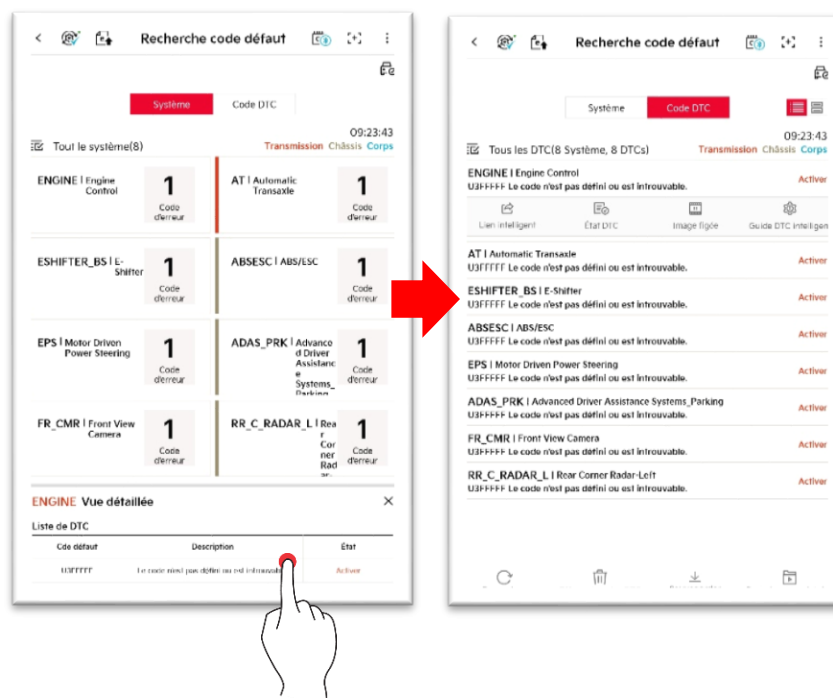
Recherche code défaut

Système
Code DTC

09:23:43
Tout le système(8)
Transmission Châssis Corps

ENGINE | Engine Control
1
Code d'erreur

AT | Automatic Transaxle
1
Code d'erreur

ESHIFTER_BS | E-Shifter
1
Code d'erreur

ABSESC | ABS/ESC
1
Code d'erreur

EPS | Motor Driven Power Steering
1
Code d'erreur

ADAS_PRK | Advanced Driver Assistance Systems_Parking
1
Code d'erreur

FR_CMR | Front View Camera
1
Code d'erreur

RR_C_RADAR_L | Rear Corner Radar-
1
Code d'erreur

ENGINE Vue détaillée
Liste de DTC

| Cde défaut | Description | État |
|---|---|---|
| U3FFFFF | Le code n'est pas défini ou est introuvable | Activer |

Recherche code défaut

Système
Code DTC

09:23:43
Tous les DTC(8 Système, 8 DTCs)
Transmission Châssis Corps

ENGINE | Engine Control
U3FFFFF Le code n'est pas défini ou est introuvable.
Activer

Lien intelligent
État DTC
Image figée
Guide DTC intelligen

AT | Automatic Transaxle
U3FFFFF Le code n'est pas défini ou est introuvable.
Activer

ESHIFTER_BS | E-Shifter
U3FFFFF Le code n'est pas défini ou est introuvable.
Activer

ABSESC | ABS/ESC
U3FFFFF Le code n'est pas défini ou est introuvable.
Activer

EPS | Motor Driven Power Steering
U3FFFFF Le code n'est pas défini ou est introuvable.
Activer

ADAS_PRK | Advanced Driver Assistance Systems_Parking
U3FFFFF Le code n'est pas défini ou est introuvable.
Activer

FR_CMR | Front View Camera
U3FFFFF Le code n'est pas défini ou est introuvable.
Activer

RR_C_RADAR_L | Rear Corner Radar-Left
U3FFFFF Le code n'est pas défini ou est introuvable.
Activer